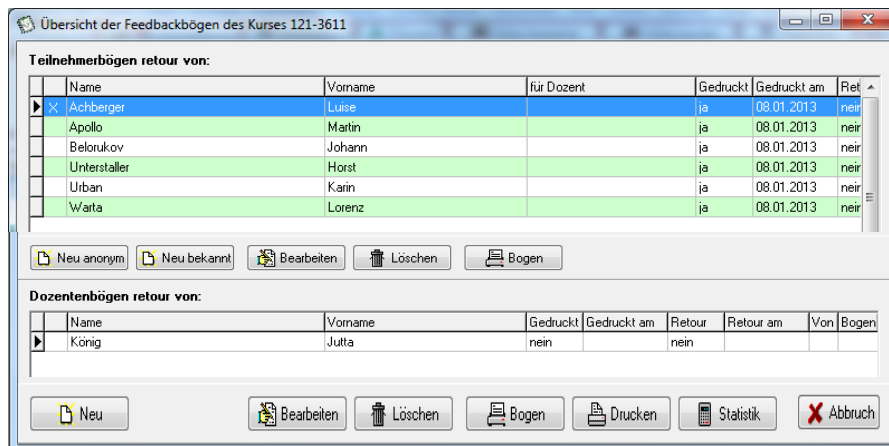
Übersicht der Feedbackbögen des Kurses 121-3611

Teilnehmerbögen retour von:

| | | Name | Vorname | für Dozent | Gedruckt | Gedruckt am | Ret |
|---|---|---|---|---|---|---|---|
| ▶ | X | Achberger | Luise | | ja | 08.01.2013 | nein |
| | | Apollo | Martin | | ja | 08.01.2013 | nein |
| | | Belorukov | Johann | | ja | 08.01.2013 | nein |
| | | Unterstaller | Horst | | ja | 08.01.2013 | nein |
| | | Urban | Karin | | ja | 08.01.2013 | nein |
| | | Warta | Lorenz | | ja | 08.01.2013 | nein |

Neu anonym | Neu bekannt | Bearbeiten | Löschen | Bogen

Dozentenbögen retour von:

| | Name | Vorname | Gedruckt | Gedruckt am | Retour | Retour am | Von | Bogen |
|---|---|---|---|---|---|---|---|---|
| ▶ | König | Jutta | nein | | nein | | | |

Neu | Bearbeiten | Löschen | Bogen | Drucken | Statistik | Abbruch